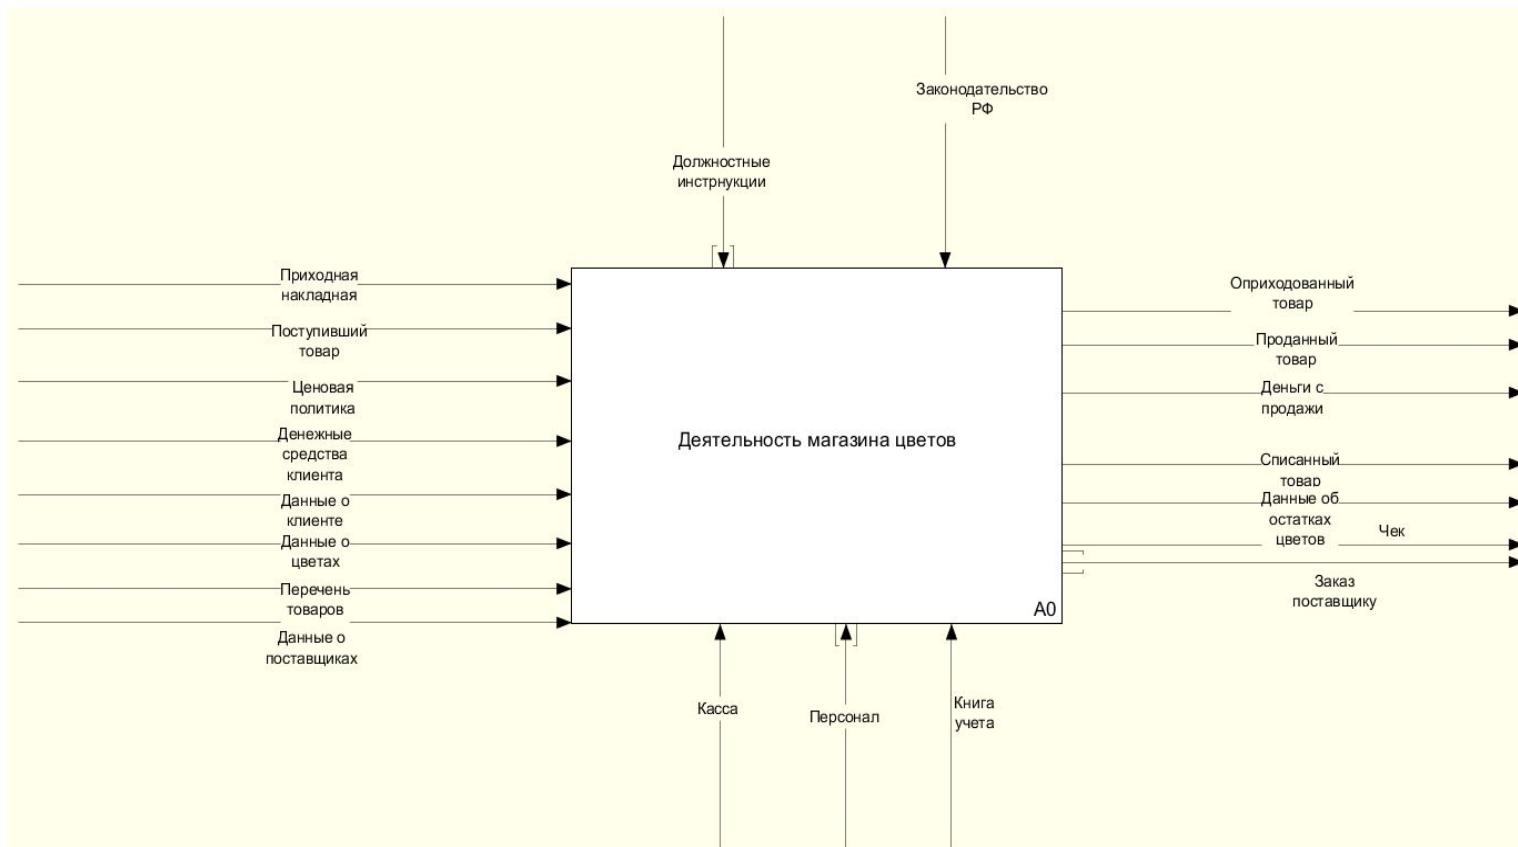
Законодательство РФ

Должностные инстрнукции

Приходная накладная

Поступивший товар

Ценовая политика

Денежные средства клиента

Данные о клиенте

Данные о цветах

Перечень товаров

Данные о поставщиках

Деятельность магазина цветов

A0

Оприходованный товар

Проданный товар

Деньги с продажи

Списанный товар

Данные об остатках цветов

Чек

Заказ поставщику

Касса

Персонал

Книга учета